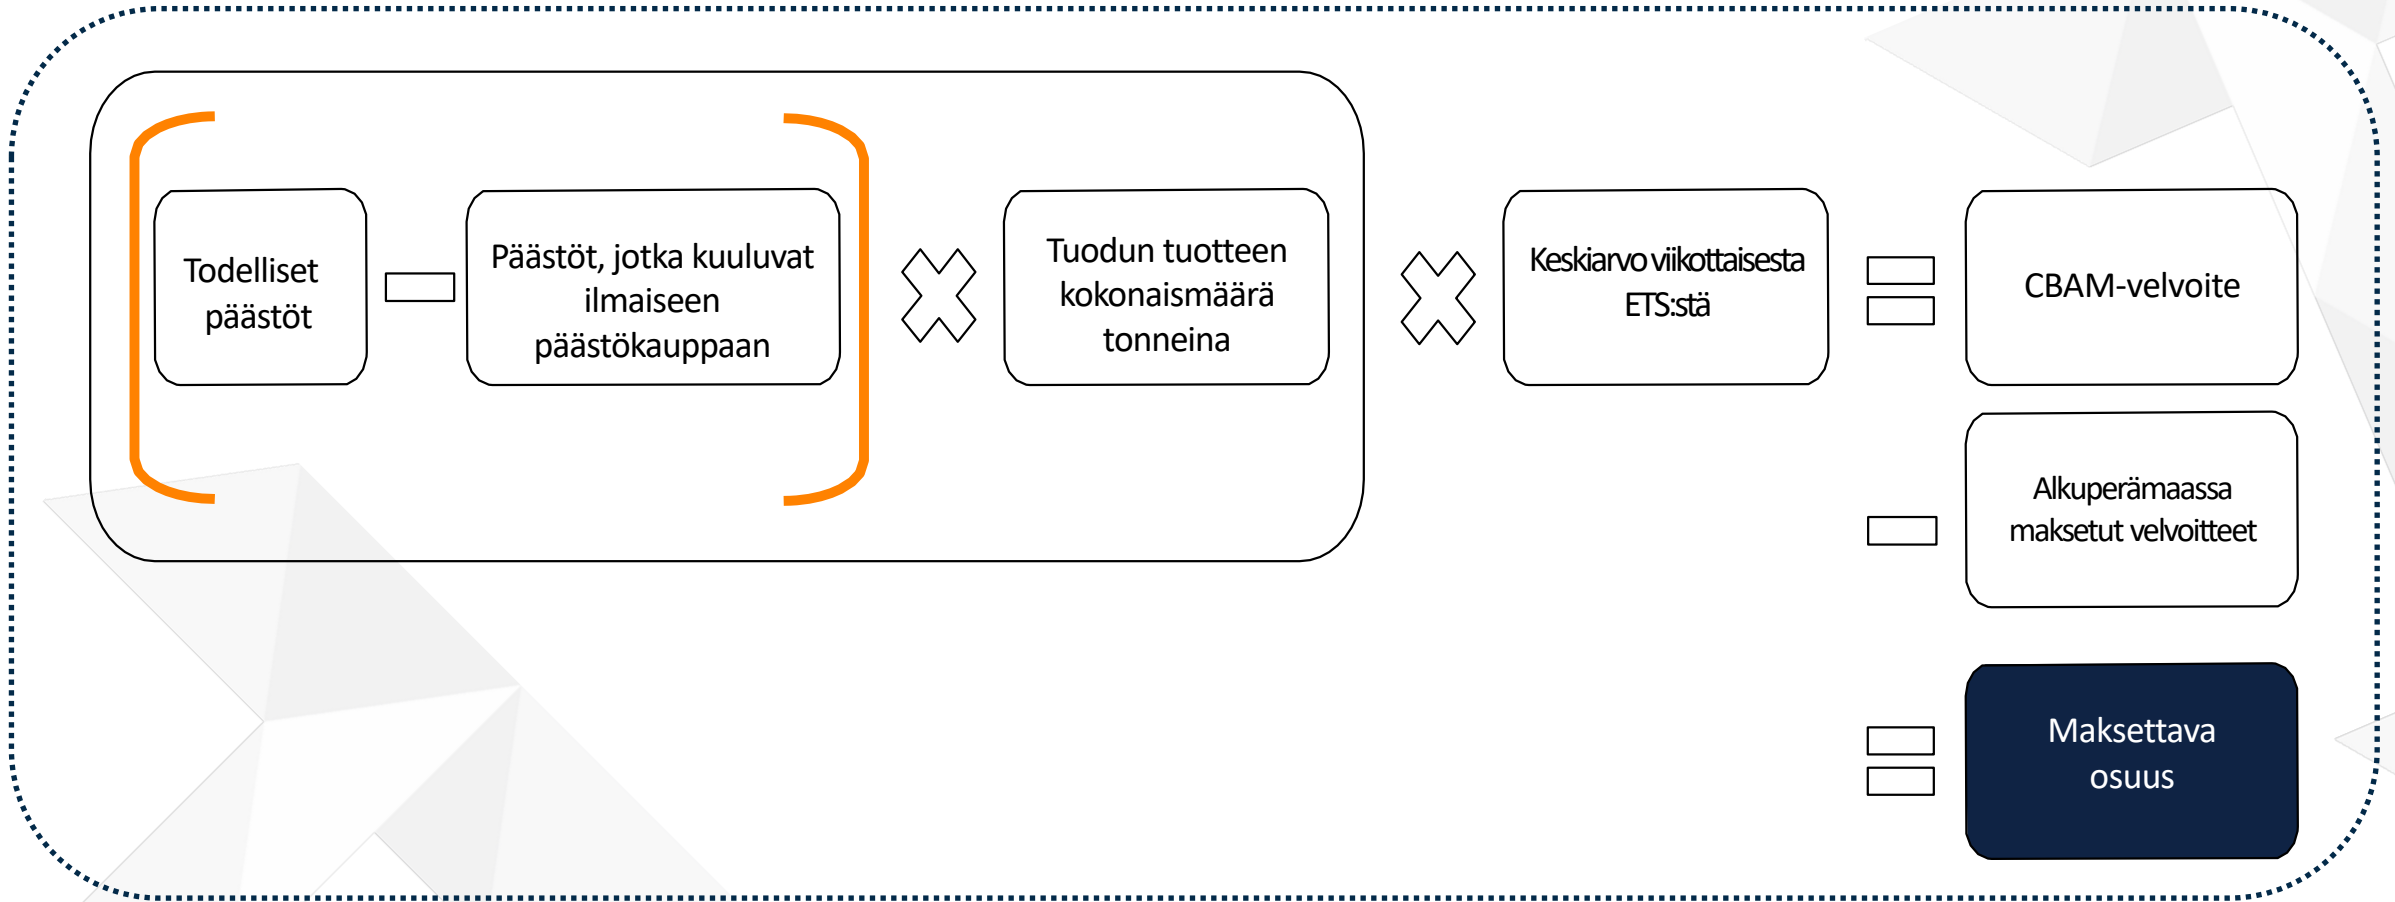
Todelliset päästöt

Päästöt, jotka kuuluvat ilmaiseen päästökauppaan

Tuodun tuotteen kokonaismäärä tonneina

Keskiarvo viikottaisesta ETS:stä

CBAM-velvoite

Alkuperämaassa maksetut velvoitteet

Maksettava osuus